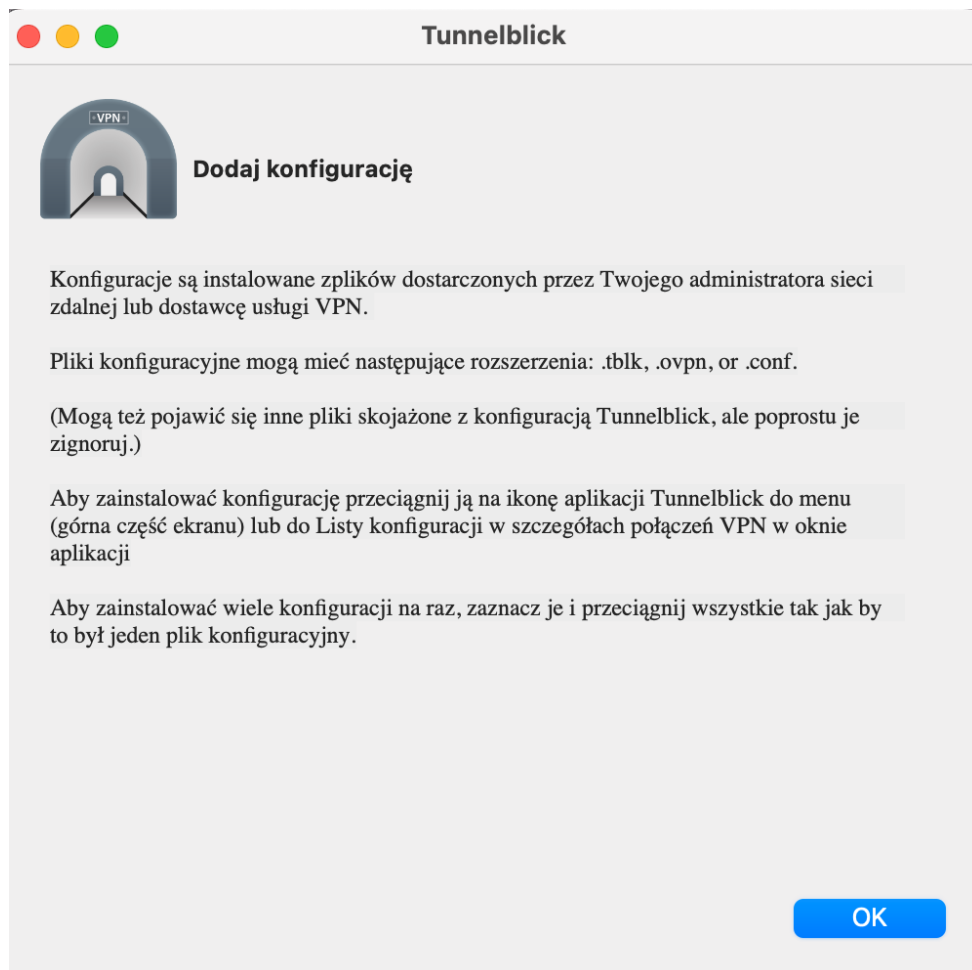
Tunnelblick

VPN

Dodaj konfigurację

Konfiguracje są instalowane zplików dostarczonych przez Twojego administratora sieci zdalnej lub dostawcę usługi VPN.

Pliki konfiguracyjne mogą mieć następujące rozszerzenia: .tblk, .ovpn, or .conf.

(Mogą też pojawić się inne pliki skojażone z konfiguracją Tunnelblick, ale poprostu je zignoruj.)

Aby zainstalować konfigurację przeciągnij ją na ikonę aplikacji Tunnelblick do menu (górna część ekranu) lub do Listy konfiguracji w szczegółach połączeń VPN w oknie aplikacji

Aby zainstalować wiele konfiguracji na raz, zaznacz je i przeciągnij wszystkie tak jak by to był jeden plik konfiguracyjny.

OK